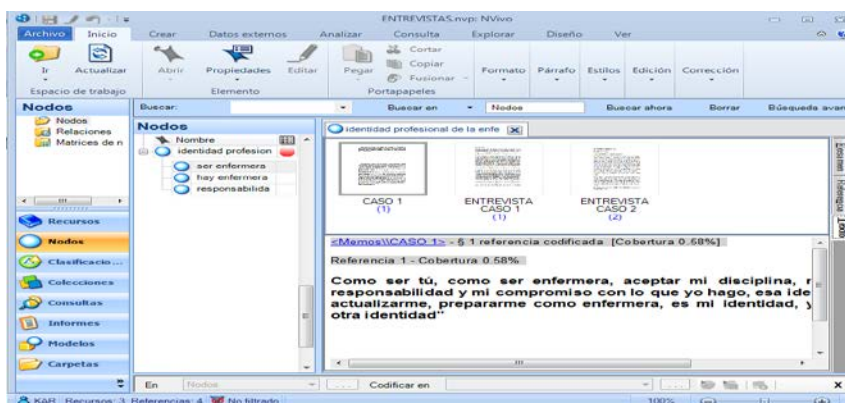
ENTREVISTAS.nvp: NVivo

Archivo Inicio Crear Datos externos Analizar Consulta Explorar Diseño Ver

Ir Actualizar Abrir Propiedades Editar Pegar Cortar Copiar Fusionar Formato Párrafo Estilos Edición Corrección

Espacio de trabajo Elemento Portapapeles

Nodos

Buscar: Buscar en Nodos Buscar ahora Borrar Búsqueda avan

Nodos Relaciones Matrices de n

Nodos

Nombre

identidad profesion

ser enfermera

hay enfermera

responsabilida

identidad profesional de la enfe

CASO 1 (1)

ENTREVISTA CASO 1 (1)

ENTREVISTA CASO 2 (2)

Recursos

Nodos

Clasificacio...

Colecciones

Consultas

Informes

Modelos

Carpetas

<Memos\\CASO 1> - § 1 referencia codificada [Cobertura 0.58%]

Referencia 1 - Cobertura 0.58%

Como ser tú, como ser enfermera, aceptar mi disciplina, r responsabilidad y mi compromiso con lo que yo hago, esa ide actualizarme, prepararme como enfermera, es mi identidad, y otra identidad"

En Nodos Codificar en

KAR Recursos: 3 Referencias: 4 No filtrado 100%